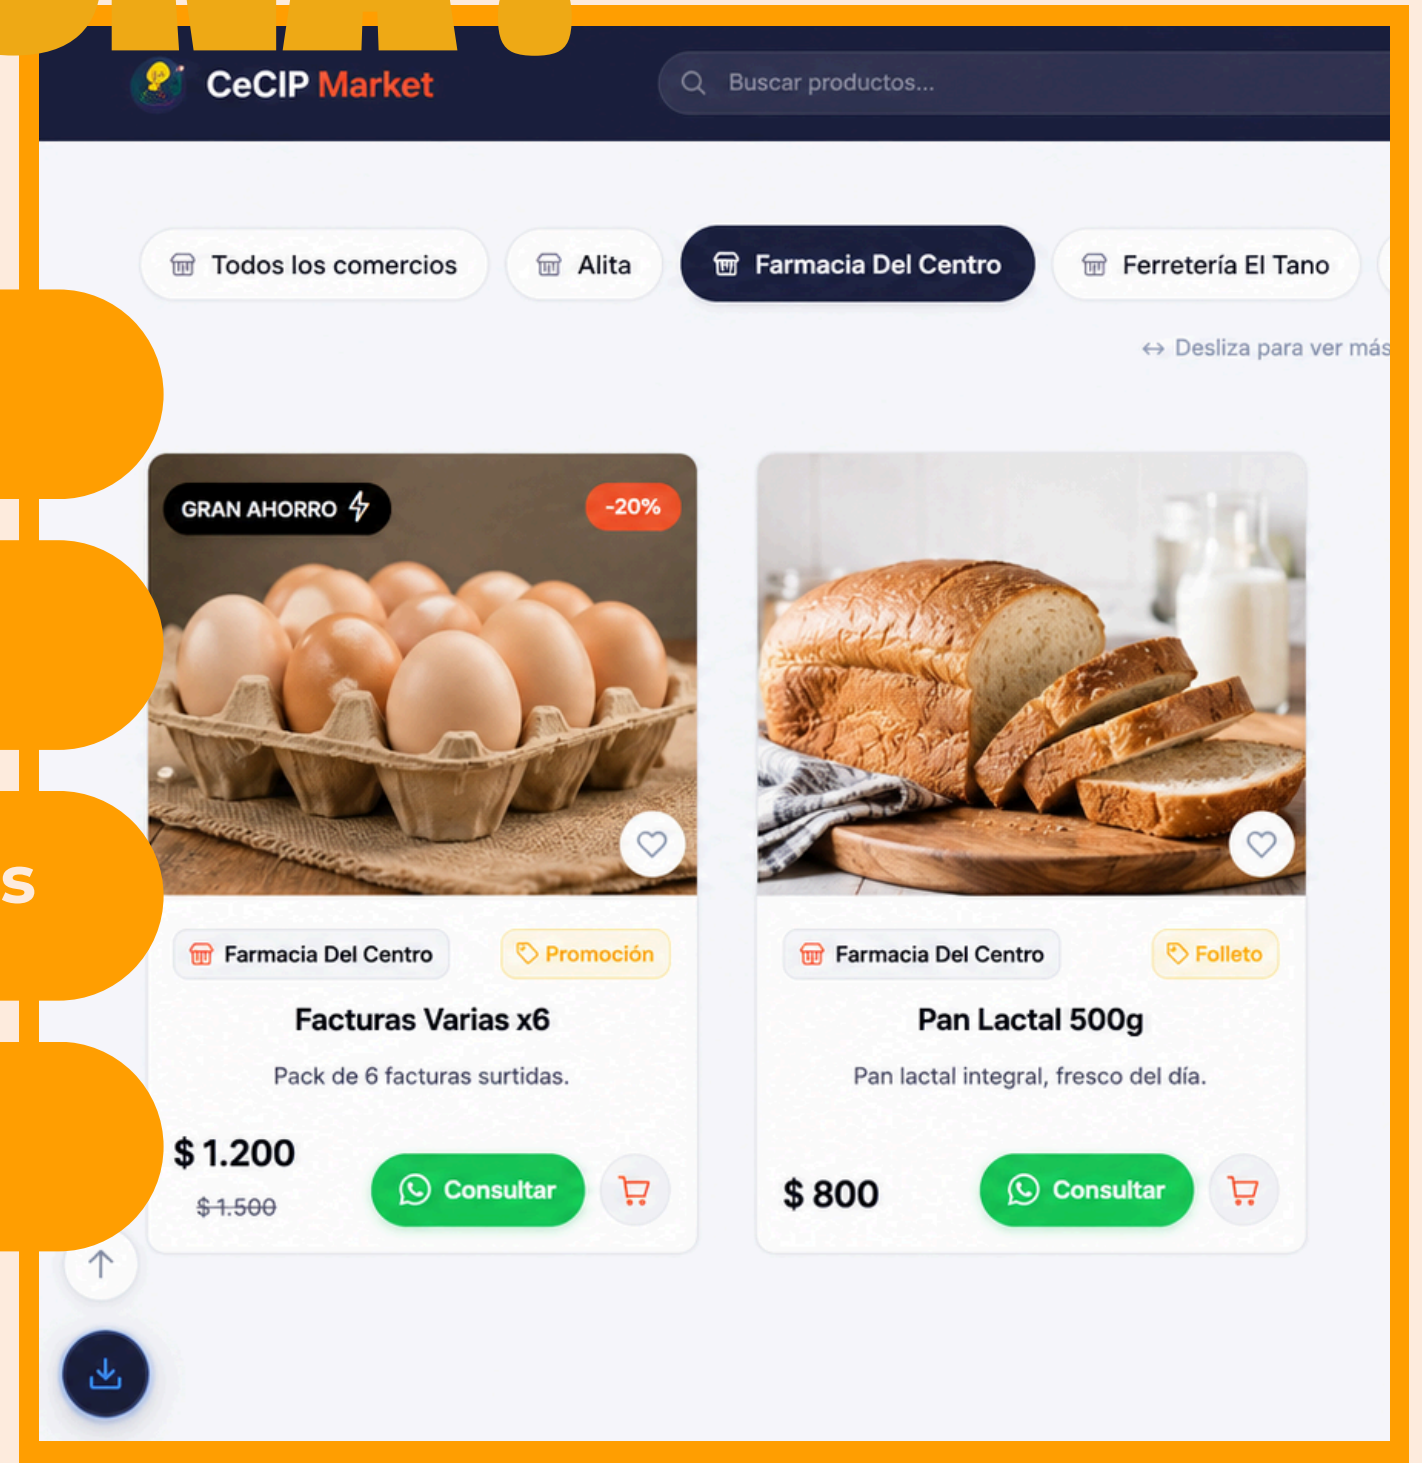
CeCIP Market

Buscar productos...

Todos los comercios

Alita

Farmacia Del Centro

Ferretería El Tano

↔ Desliza para ver más

GRAN AHORRO

-20%

Farmacia Del Centro

Promoción

Facturas Varias x6

Pack de 6 facturas surtidas.

$ 1.200

~~$ 1.500~~

Consultar

Farmacia Del Centro

Folleto

Pan Lactal 500g

Pan lactal integral, fresco del día.

$ 800

Consultar

s